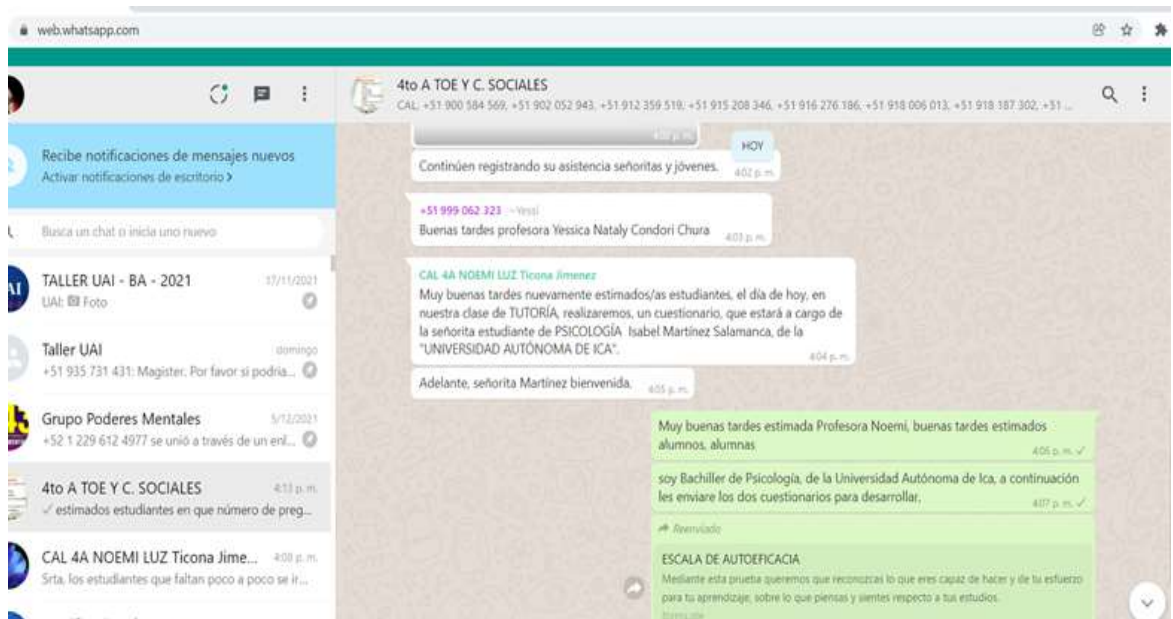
web.whatsapp.com

4to A TOE Y C. SOCIALES
CAL, +51 900 584 569, +51 902 052 943, +51 912 359 519, +51 915 208 346, +51 916 276 186, +51 918 006 013, +51 918 187 302, +51 ...

Recibe notificaciones de mensajes nuevos
Activar notificaciones de escritorio >

Busca un chat o inicia uno nuevo

TALLER UAI - BA - 2021 17/11/2021
UAI: Foto

Taller UAI domingo
+51 935 731 431: Magister. Por favor si podria...

Grupo Poderes Mentales 5/12/2021
+52 1 229 612 4977 se unió a través de un enl...

4to A TOE Y C. SOCIALES 4:13 p. m.
estimados estudiantes en que número de preg...

CAL 4A NOEMI LUZ Ticona Jime... 4:08 p. m.
Srta. los estudiantes que faltan poco a poco se ir...

HOY

Continúen registrando su asistencia señoritas y jóvenes. 4:02 p. m.

+51 999 062 323 ~Yessi
Buenas tardes profesora Yessica Nataly Condori Chura 4:03 p. m.

CAL 4A NOEMI LUZ Ticona Jimenez
Muy buenas tardes nuevamente estimados/as estudiantes, el día de hoy, en nuestra clase de TUTORÍA, realizaremos, un cuestionario, que estará a cargo de la señorita estudiante de PSICOLOGÍA Isabel Martínez Salamanca, de la "UNIVERSIDAD AUTÓNOMA DE ICA". 4:04 p. m.

Adelante, señorita Martínez bienvenida. 4:05 p. m.

Muy buenas tardes estimada Profesora Noemi, buenas tardes estimados alumnos, alumnas 4:06 p. m.

soy Bachiller de Psicología, de la Universidad Autónoma de Ica, a continuación les enviare los dos cuestionarios para desarrollar. 4:07 p. m.

Reenviado
ESCALA DE AUTOEFICACIA
Mediante esta prueba queremos que reconozcas lo que eres capaz de hacer y de tu esfuerzo para tu aprendizaje, sobre lo que piensas y sientes respecto a tus estudios.